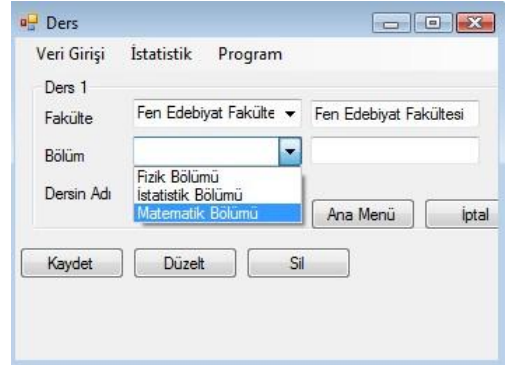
Ders

Veri Girişi İstatistik Program

Ders 1

Fakülte

Fen Edebiyat Fakülte

Fen Edebiyat Fakültesi

Bölüm

Fizik Bölümü
İstatistik Bölümü
Matematik Bölümü

Dersin Adı

Ana Menü

İptal

Kaydet

Düzelt

Sil